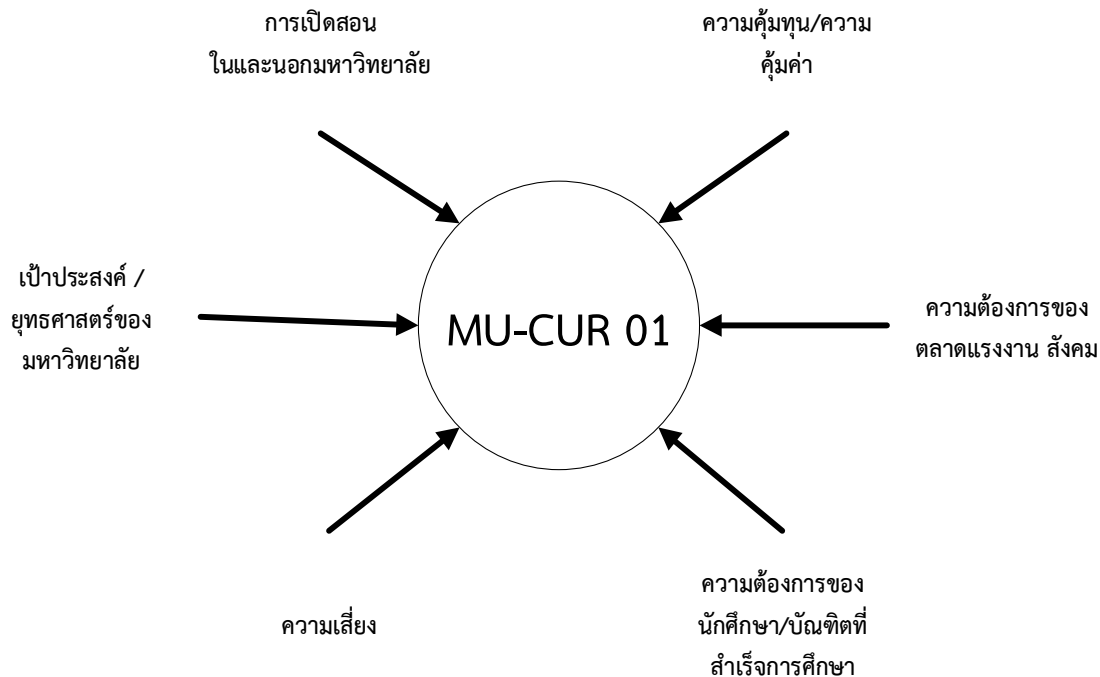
การเปิดสอน
ในและนอกมหาวิทยาลัย

ความคุ้มทุน/ความ
คุ้มค่า

เป้าประสงค์ /
ยุทธศาสตร์ของ
มหาวิทยาลัย

MU-CUR 01

ความต้องการของ
ตลาดแรงงาน สังคม

ความเสี่ยง

ความต้องการของ
นักศึกษา/บัณฑิตที่
สำเร็จการศึกษา